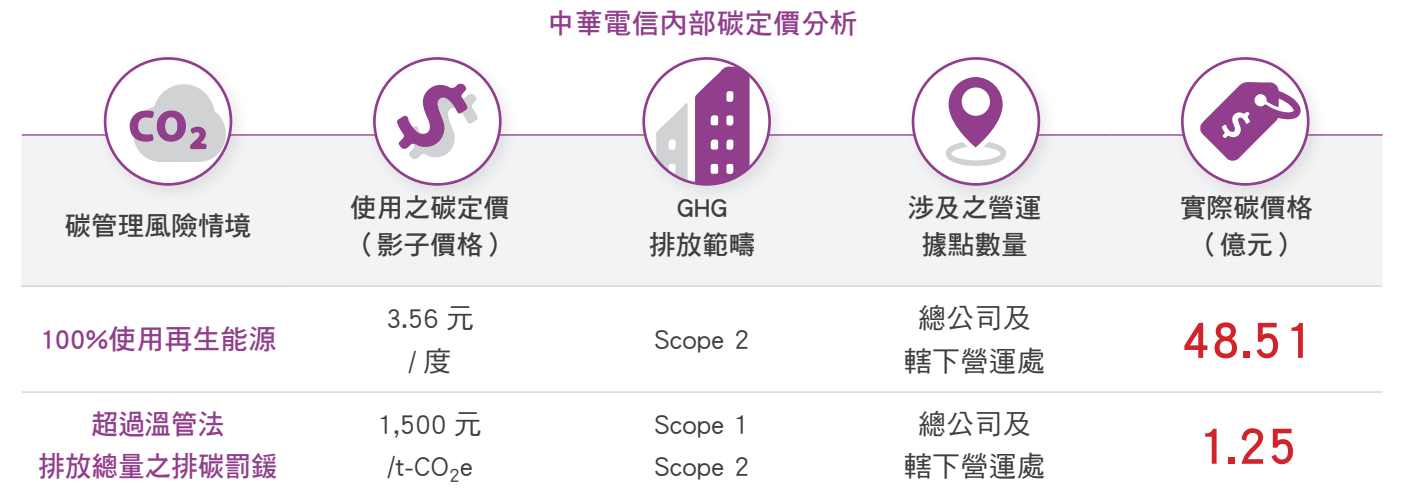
中華電信內部碳定價分析

$CO_2$

| 碳管理風險情境 | 使用之碳定價（影子價格） | GHG 排放範疇 | 涉及之營運據點數量 | 實際碳價格（億元） |
|---|---|---|---|---|
| 100%使用再生能源 | 3.56 元 / 度 | Scope 2 | 總公司及轄下營運處 | 48.51 |
| 超過溫管法排放總量之排碳罰鍰 | 1,500 元 /t-$CO_2$e | Scope 1 Scope 2 | 總公司及轄下營運處 | 1.25 |